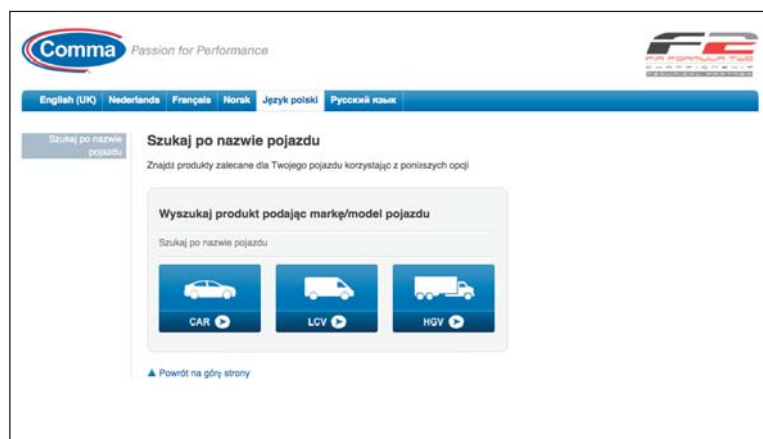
Comma Passion for Performance

FIA FORMULA TWO CHAMPIONSHIP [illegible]

English (UK) Nederlands Français Norsk Język polski Русский язык

Szukaj po nazwie pojazdu

Szukaj po nazwie pojazdu

Znajdź produkty zalecane dla Twojego pojazdu korzystając z poniższych opcji

Wyszukaj produkt podając markę/model pojazdu

Szukaj po nazwie pojazdu

CAR

LCV

HGV

▲ Powrót na górę strony